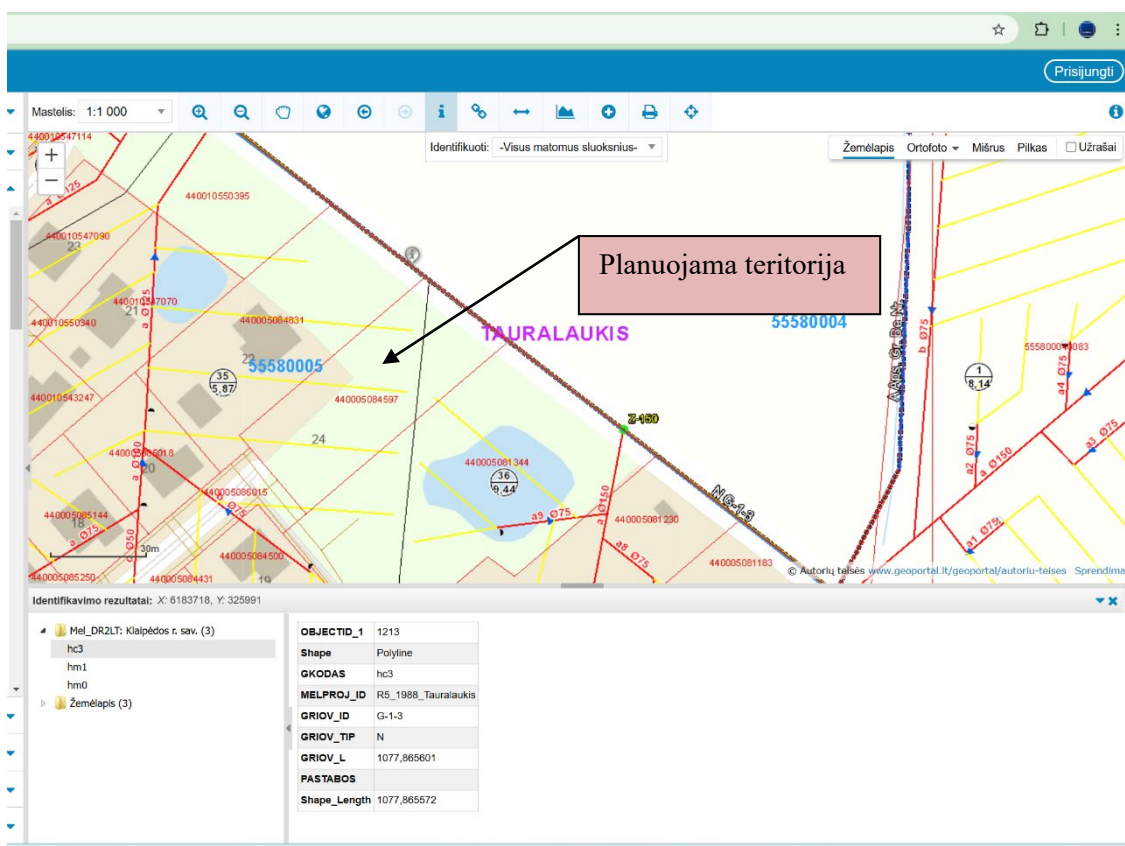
Prisijungti

Mastelis: 1:1 000

Identifikuoti: -Visus matomus sluoksnius-

Žemėlapis Ortofoto Mišrus Pilkas Užrašai

Planuojama teritorija

440010547114
440010550395
440010547090
23
440010547070
440010550340
21
440005084831
22
TAURALAUKIS
55580004
55580005
$\frac{35}{5,87}$
440010543247
440005084597
24
Z-160
$\frac{1}{8,14}$
5558000083
440005085018
440005081344
$\frac{36}{9,44}$
440005086015
440005085144
440005081230
440005084500
440005085250
440005084431
19
18
440005081183
30m
a Ø75
a Ø150
a9 Ø75
a8 Ø75
a1 Ø75
a2 Ø75
a3 Ø75
a4 Ø75
b Ø75
NG-1-3

© Autorių teisės www.geoportal.lt/geoportal/autoriu-teises Sprendima

Identifikavimo rezultatai: X: 6183718, Y: 325991

Mel_DR2LT: Klaipėdos r. sav. (3)
hc3
hm1
hm0
Žemėlapis (3)

| OBJECTID_1 | 1213 |
|---|---|
| Shape | Polyline |
| GKODAS | hc3 |
| MELPROJ_ID | R5_1988_Tauralaukis |
| GRIOV_ID | G-1-3 |
| GRIOV_TIP | N |
| GRIOV_L | 1077,865601 |
| PASTABOS | |
| Shape_Length | 1077,865572 |